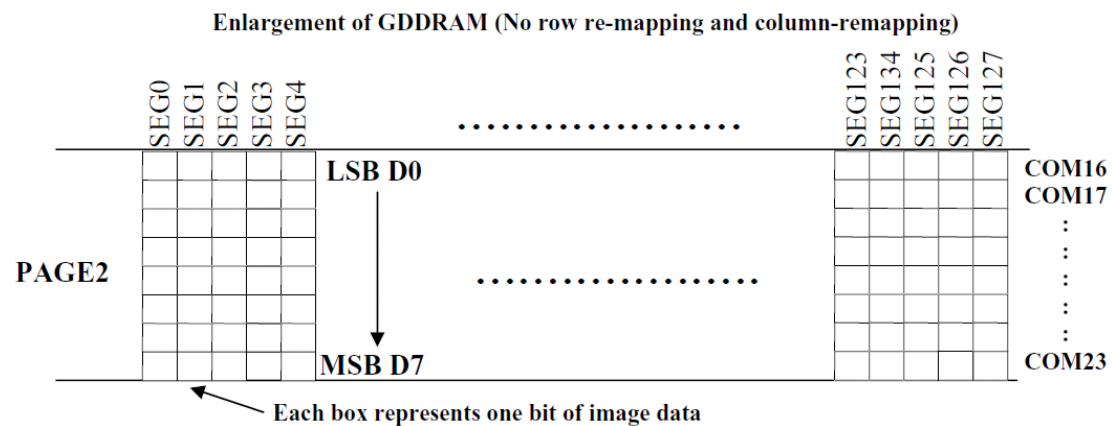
Enlargement of GDDRAM (No row re-mapping and column-remapping)

SEG0 SEG1 SEG2 SEG3 SEG4 ....................... SEG123 SEG134 SEG125 SEG126 SEG127

LSB D0

COM16
COM17
:
:
:
:

PAGE2 .......................

MSB D7

COM23

Each box represents one bit of image data